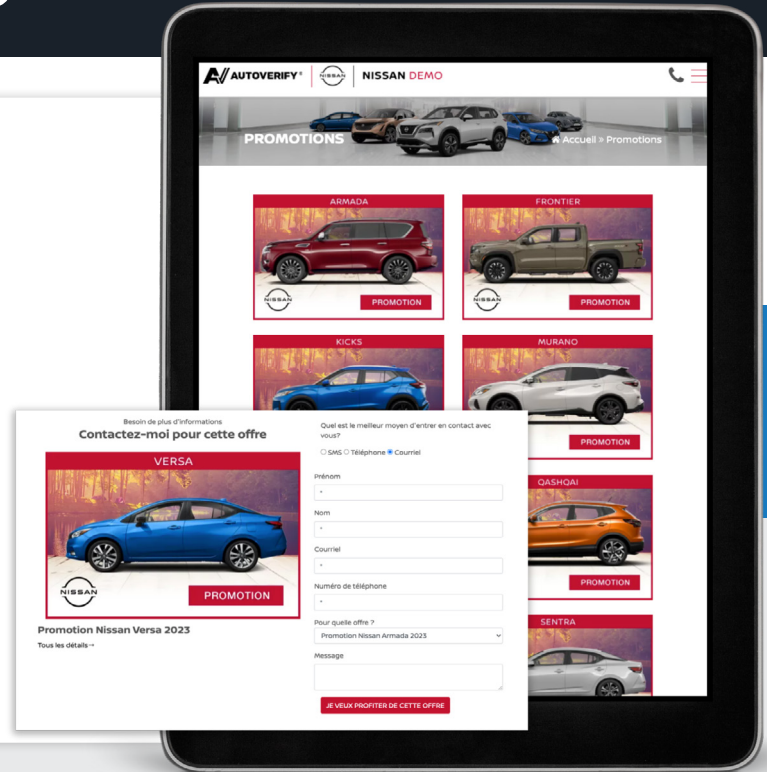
AUTOVERIFY®
NISSAN
NISSAN DEMO

PROMOTIONS
Accueil » Promotions

ARMADA
NISSAN
PROMOTION

FRONTIER
NISSAN
PROMOTION

KICKS

MURANO
PROMOTION

QASHQAI
PROMOTION

SENTRA

Besoin de plus d'informations
Contactez-moi pour cette offre

VERSA
NISSAN
PROMOTION

Promotion Nissan Versa 2023
Tous les détails→

Quel est le meilleur moyen d'entrer en contact avec vous?
SMS Téléphone Courriel

Prénom
*
Nom
*
Courriel
*
Numéro de téléphone
*
Pour quelle offre ?
Promotion Nissan Armada 2023
Message

JE VEUX PROFITER DE CETTE OFFRE